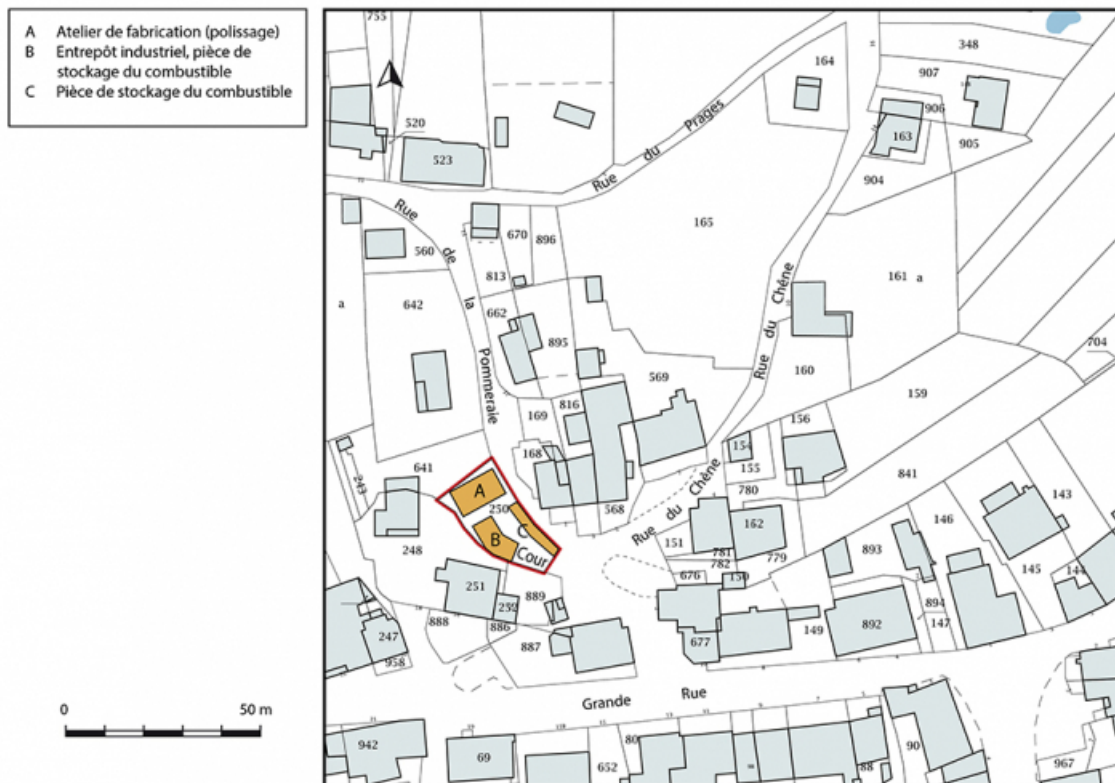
A Atelier de fabrication (polissage)
B Entrepôt industriel, pièce de stockage du combustible
C Pièce de stockage du combustible

0 50 m

755
348
164
907
906
520
163
523
905
Rue du Prages
904
Rue de la Pommeraie
670
896
165
560
813
161 a
Rue du Chêne
a
642
662
895
704
569
160
159
816
169
156
154
168
155
641
841
143
780
A
250
568
162
146
243
C
Cour
B
Rue du Chêne
151
781
782
893
248
779
145
144
676
150
251
889
894
259
147
888
886
149
892
247
677
887
958
Grande Rue
942
69
80
652
88
90
967